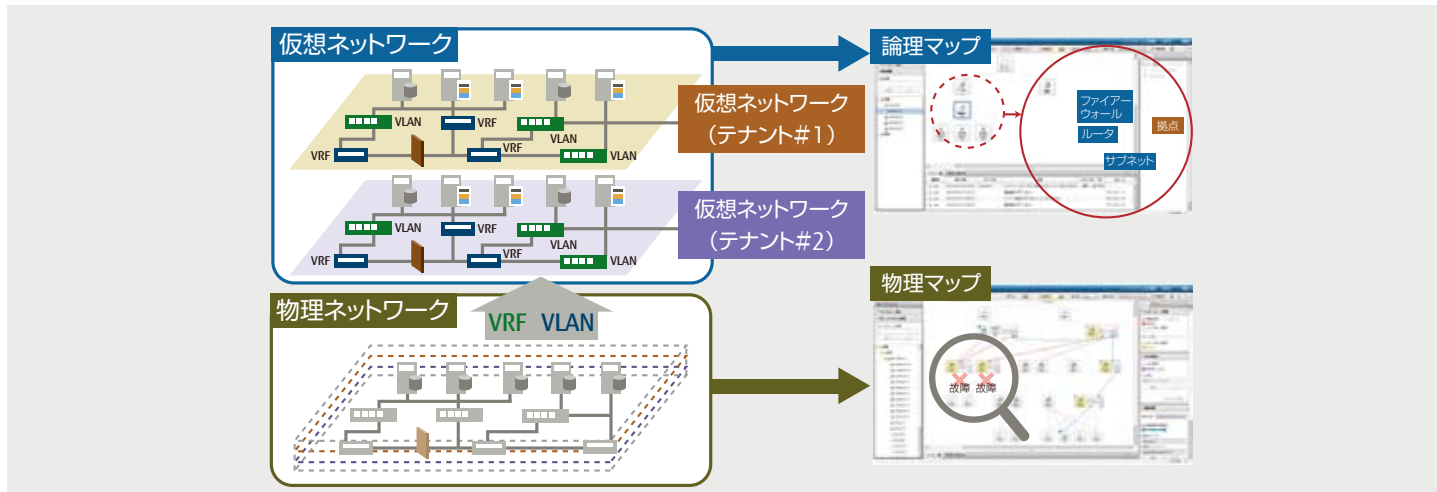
仮想ネットワーク

VLAN VRF VLAN VRF VRF VLAN

仮想ネットワーク（テナント#1）

VLAN VRF VLAN VRF VRF VLAN

仮想ネットワーク（テナント#2）

物理ネットワーク

VRF VLAN

論理マップ

ファイアーウォール
ルータ
拠点
サブネット

物理マップ

故障 故障